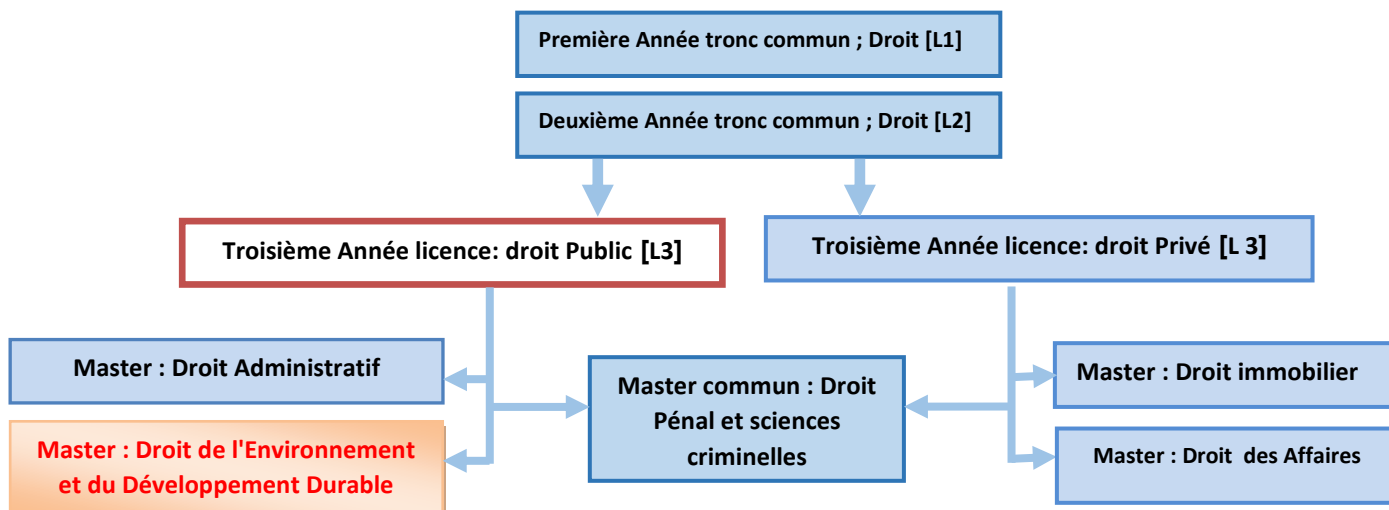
Première Année tronc commun ; Droit [L1]

Deuxième Année tronc commun ; Droit [L2]

Troisième Année licence: droit Public [L3]

Troisième Année licence: droit Privé [L 3]

Master : Droit Administratif

Master : Droit de l'Environnement et du Développement Durable

Master commun : Droit Pénal et sciences criminelles

Master : Droit immobilier

Master : Droit des Affaires